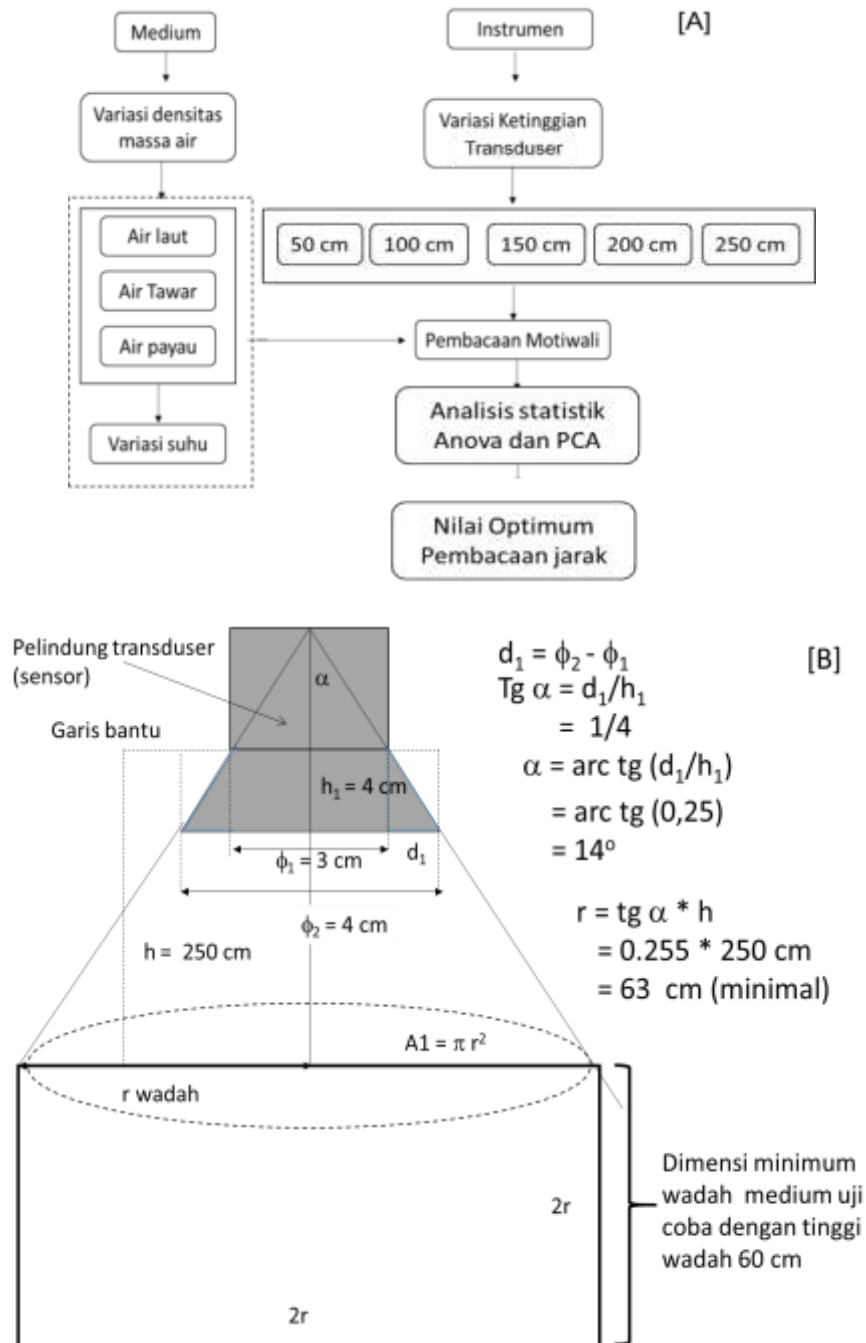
Medium

Instrumen

[A]

Variasi densitas massa air

Variasi Ketinggian Transduser

Air laut

Air Tawar

Air payau

50 cm

100 cm

150 cm

200 cm

250 cm

Pembacaan Motiwali

Variasi suhu

Analisis statistik Anova dan PCA

Nilai Optimum Pembacaan jarak

Pelindung transduser (sensor)

$\alpha$

Garis bantu

$h_1$ = 4 cm

$\phi_1$ = 3 cm

$d_1$

$\phi_2$ = 4 cm

h = 250 cm

$d_1 = \phi_2 - \phi_1$

Tg $\alpha = d_1/h_1$

= 1/4

$\alpha$ = arc tg $(d_1/h_1)$

= arc tg (0,25)

= 14$^o$

[B]

r = tg $\alpha$ * h

= 0.255 * 250 cm

= 63 cm (minimal)

A1 = $\pi r^2$

r wadah

2r

2r

Dimensi minimum wadah medium uji coba dengan tinggi wadah 60 cm